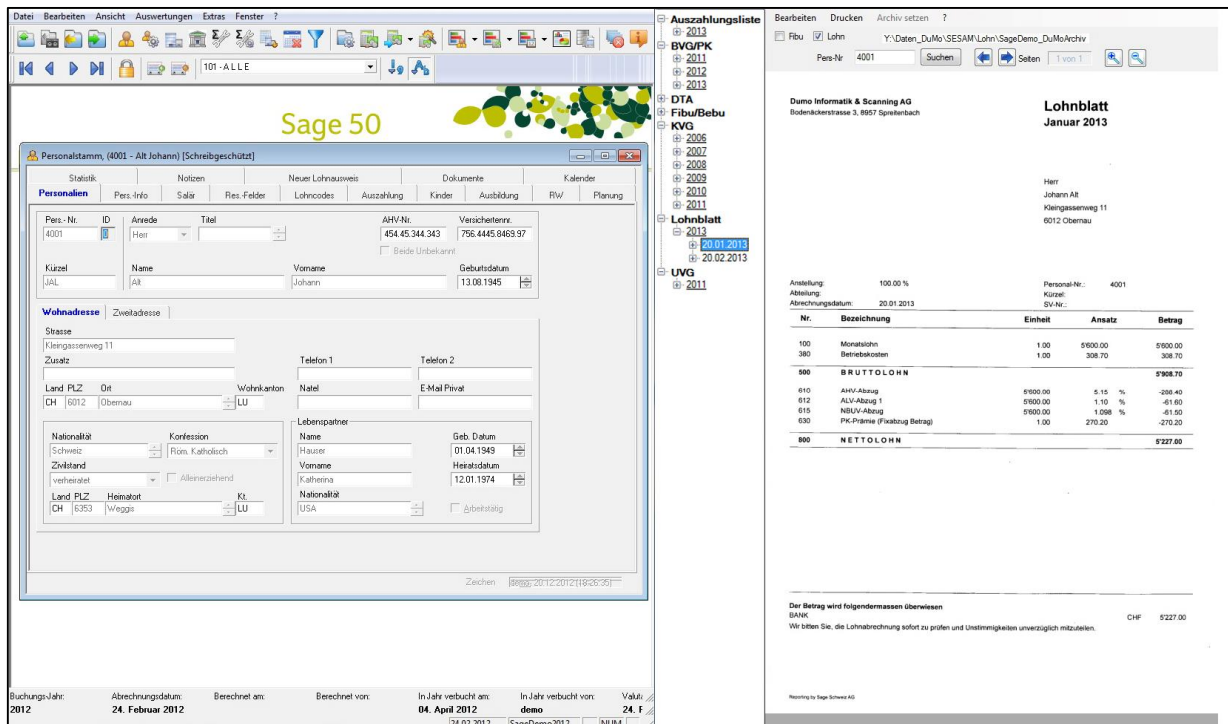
Datei Bearbeiten Ansicht Auswertungen Extras Fenster ?

101 - A L L E

Sage 50

Personalstamm, (4001 - Alt Johann) [Schreibgeschützt]

Statistik | Notizen | Neuer Lohnausweis | Dokumente | Kalender
Personalien | Pers.-Info | Salär | Res.-Felder | Lohncodes | Auszahlung | Kinder | Ausbildung | RW | Planung

Pers.-Nr. 4001 ID 0 Anrede Herr Titel AHV-Nr. 454.45.344.343 Versichertennr. 756.4445.8469.97
Beide Unbekannt
Kürzel JAL Name Alt Vorname Johann Geburtsdatum 13.08.1945

Wohnadresse | Zweitadresse
Strasse Kleingassenweg 11
Zusatz Telefon 1 Telefon 2
Land PLZ Ort CH 6012 Obernau Wohnkanton LU Natel E-Mail Privat

Nationalität Schweiz Konfession Röm. Katholisch
Zivilstand verheiratet Alleinerziehend
Land PLZ Heimatort CH 6353 Weggis Kt. LU

Lebenspartner
Name Hauser Geb. Datum 01.04.1949
Vorname Katherina Heiratsdatum 12.01.1974
Nationalität USA Arbeitstätig

Zeichen demo 20.12.2012 [18:26:35]

Buchungs-Jahr: 2012 Abrechnungsdatum: 24. Februar 2012 Berechnet am: Berechnet von: In Jahr verbucht am: 04. April 2012 In Jahr verbucht von: demo Valut 24. F
24.02.2012 SageDemo2012 NUM

Auszahlungsliste
2013
BVG/PK
2011
2012
2013
DTA
Fibu/Bebu
KVG
2006
2007
2008
2009
2010
2011
Lohnblatt
2013
20.01.2013
20.02.2013
UVG
2011

Bearbeiten Drucken Archiv setzen ?
Fibu Lohn Y:\Daten_DuMo\SESAM\Lohn\SageDemo_DuMoArchiv
Pers-Nr 4001 Suchen Seiten 1 von 1

Dumo Informatik & Scanning AG
Bodenäckerstrasse 3, 8957 Spreitenbach

Lohnblatt
Januar 2013

Herr
Johann Alt
Kleingassenweg 11
6012 Obernau

Anstellung: 100.00 %
Abteilung:
Abrechnungsdatum: 20.01.2013
Personal-Nr.: 4001
Kürzel:
SV-Nr.:

| Nr. | Bezeichnung | Einheit | Ansatz | Betrag |
|---|---|---|---|---|
| 100 | Monatslohn | 1.00 | 5'600.00 | 5'600.00 |
| 380 | Betriebskosten | 1.00 | 308.70 | 308.70 |
| 500 | BRUTTOLOHN | | | 5'908.70 |
| 610 | AHV-Abzug | 5'600.00 | 5.15 % | -288.40 |
| 612 | ALV-Abzug 1 | 5'600.00 | 1.10 % | -61.60 |
| 615 | NBUV-Abzug | 5'600.00 | 1.098 % | -61.50 |
| 630 | PK-Prämie (Fixabzug Betrag) | 1.00 | 270.20 | -270.20 |
| 800 | NETTOLOHN | | | 5'227.00 |

Der Betrag wird folgendermassen überwiesen
BANK CHF 5'227.00
Wir bitten Sie, die Lohnabrechnung sofort zu prüfen und Unstimmigkeiten unverzüglich mitzuteilen.

Reporting by Sage Schweiz AG